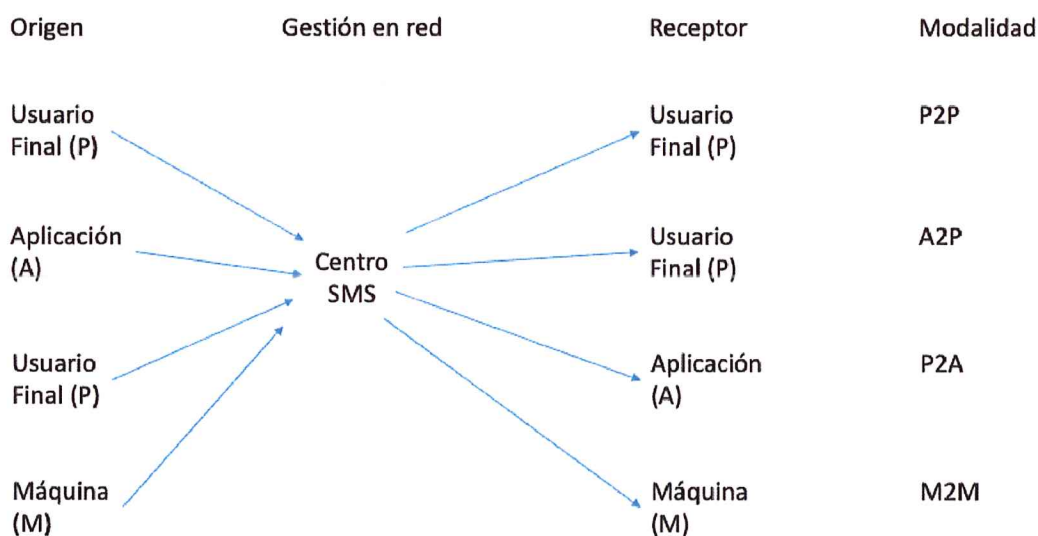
Origen

Gestión en red

Receptor

Modalidad

Usuario Final (P)

Aplicación (A)

Usuario Final (P)

Máquina (M)

Centro SMS

Usuario Final (P)

P2P

Usuario Final (P)

A2P

Aplicación (A)

P2A

Máquina (M)

M2M